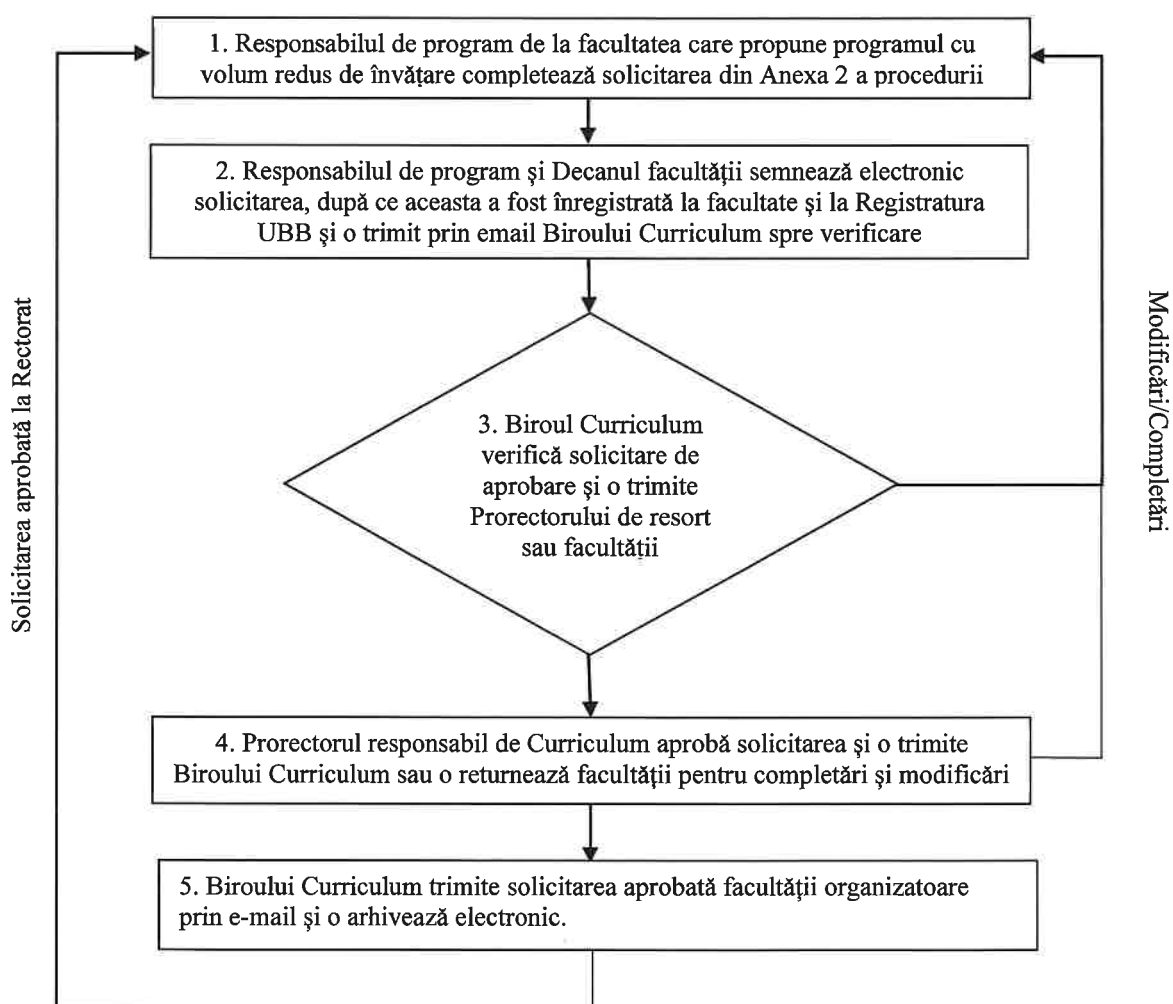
1. Responsabilul de program de la facultatea care propune programul cu volum redus de învățare completează solicitarea din Anexa 2 a procedurii

2. Responsabilul de program şi Decanul facultății semnează electronic solicitarea, după ce aceasta a fost înregistrată la facultate şi la Registratura UBB şi o trimit prin email Biroului Curriculum spre verificare

Solicitarea aprobată la Rectorat

3. Biroul Curriculum verifică solicitare de aprobare şi o trimite Prorectorului de resort sau facultății

Modificări/Completări

4. Prorectorul responsabil de Curriculum aprobă solicitarea şi o trimite Biroului Curriculum sau o returnează facultății pentru completări şi modificări

5. Biroului Curriculum trimite solicitarea aprobată facultății organizatoare prin e-mail şi o arhivează electronic.